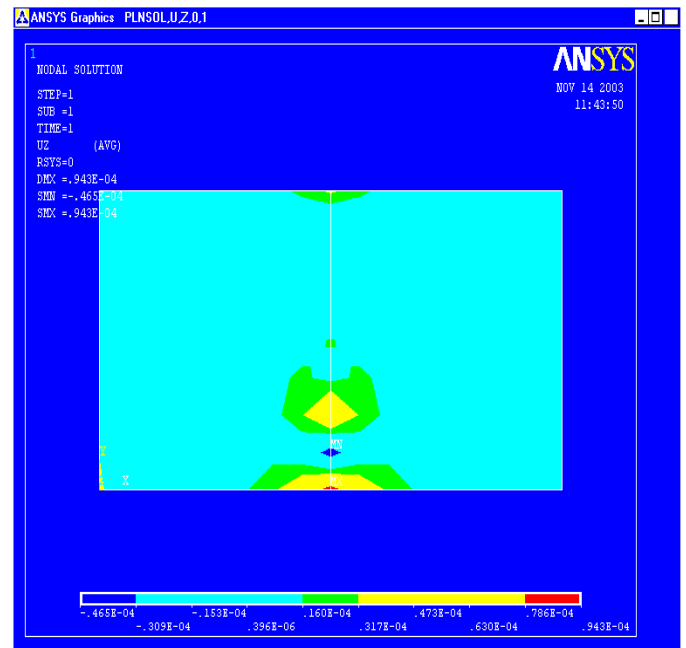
ANSYS Graphics PLNSOL,U,Z,0,1

1
NODAL SOLUTION

STEP=1
SUB =1
TIME=1
UZ (AVG)
RSYS=0
DMX =.943E-04
SMN =-.465E-04
SMX =.943E-04

ANSYS
NOV 14 2003
11:43:50

MN
MX
Y
X

-.465E-04
-.309E-04
-.153E-04
.396E-06
.160E-04
.317E-04
.473E-04
.630E-04
.786E-04
.943E-04